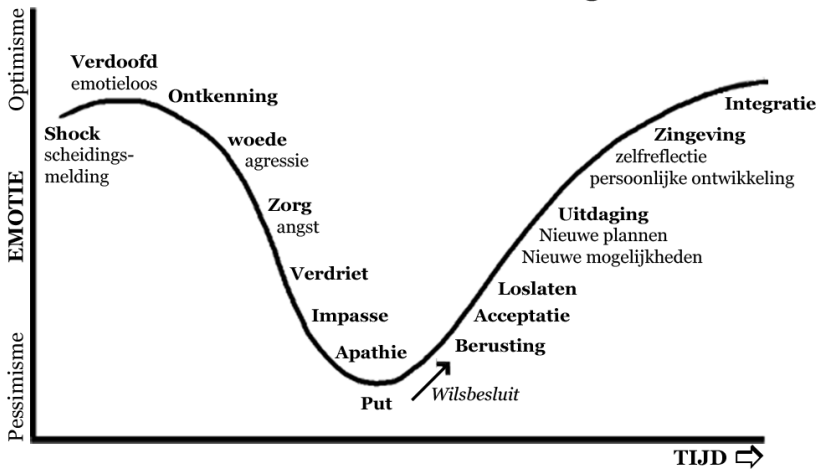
Optimisme

EMOTIE

Pessimisme

**Verdoofd**
emotieloos

**Ontkenning**

**Shock**
scheidings-melding

**woede**
agressie

**Zorg**
angst

**Verdriet**

**Impasse**

**Apathie**

**Put**

*Wilsbesluit*

**Berusting**

**Acceptatie**

**Loslaten**

**Uitdaging**
Nieuwe plannen
Nieuwe mogelijkheden

**Zingeving**
zelfreflectie
persoonlijke ontwikkeling

**Integratie**

**TIJD**